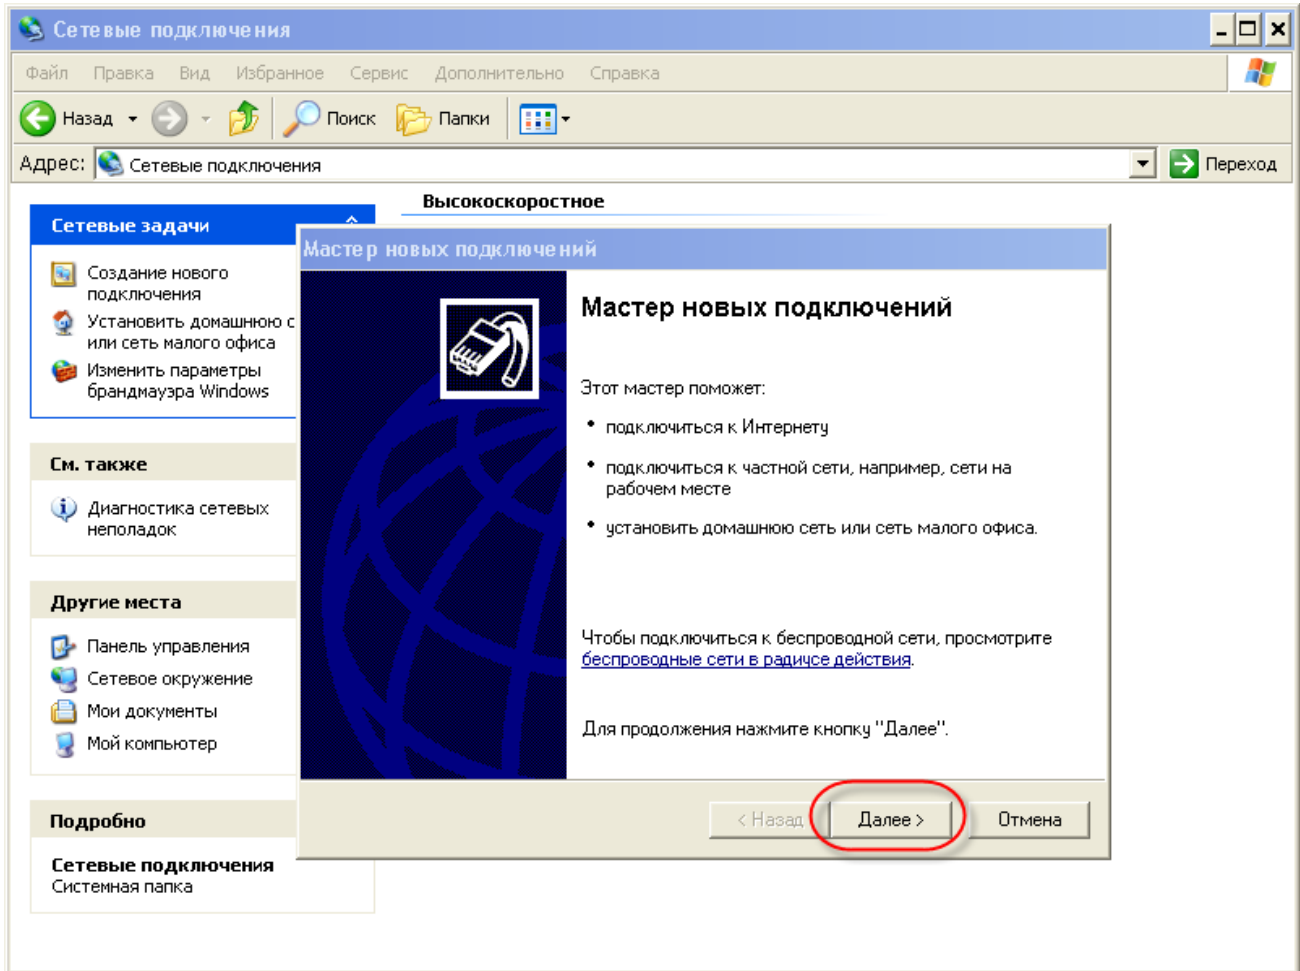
Сетевые подключения

Файл Правка Вид Избранное Сервис Дополнительно Справка

Назад Поиск Папки

Адрес: Сетевые подключения Переход

Сетевые задачи

Создание нового подключения

Установить домашнюю с или сеть малого офиса

Изменить параметры брандмауэра Windows

См. также

Диагностика сетевых неполадок

Другие места

Панель управления

Сетевое окружение

Мои документы

Мой компьютер

Подробно

Сетевые подключения
Системная папка

Высокоскоростное

Мастер новых подключений

Мастер новых подключений

Этот мастер поможет:

• подключиться к Интернету

• подключиться к частной сети, например, сети на рабочем месте

• установить домашнюю сеть или сеть малого офиса.

Чтобы подключиться к беспроводной сети, просмотрите беспроводные сети в радиусе действия.

Для продолжения нажмите кнопку "Далее".

< Назад Далее > Отмена